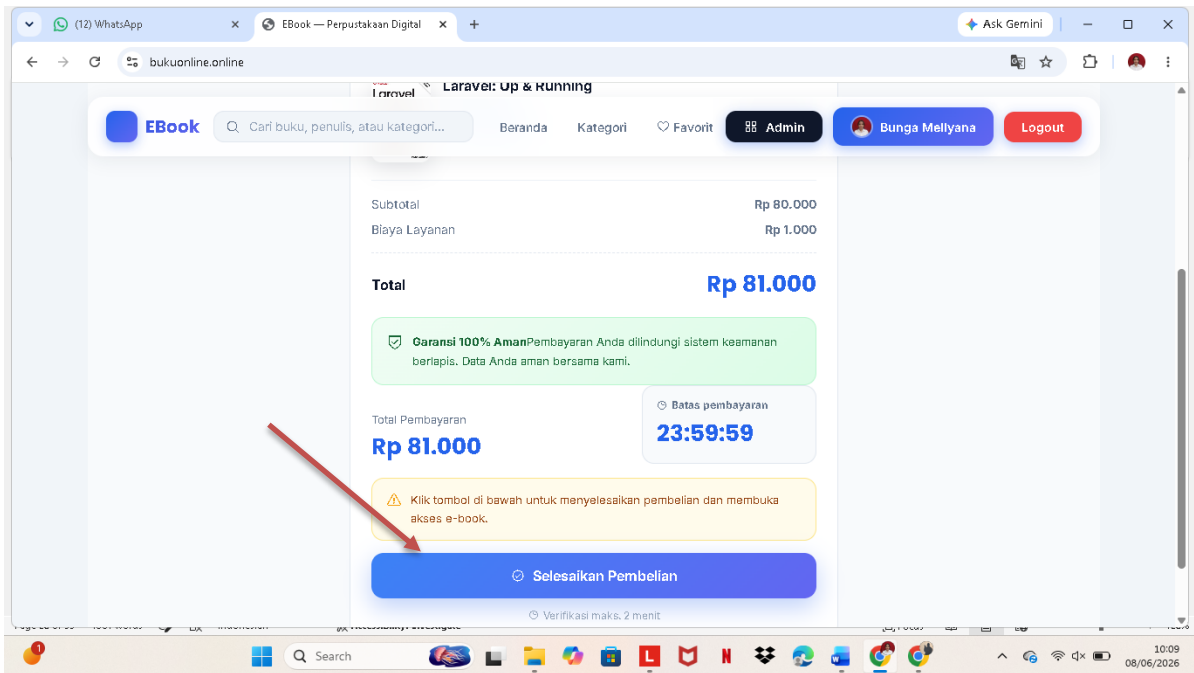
(12) WhatsApp
EBook — Perpustakaan Digital
Ask Gemini
bukuonline.online

Laravel
Laravel: Up & Running

EBook
Cari buku, penulis, atau kategori...
Beranda
Kategori
Favorit
Admin
Bunga Mellyana
Logout

Subtotal Rp 80.000
Biaya Layanan Rp 1.000

Total Rp 81.000

Garansi 100% AmanPembayaran Anda dilindungi sistem keamanan berlapis. Data Anda aman bersama kami.

Total Pembayaran
Rp 81.000

Batas pembayaran
23:59:59

Klik tombol di bawah untuk menyelesaikan pembelian dan membuka akses e-book.

Selesaikan Pembelian

Verifikasi maks. 2 menit

Search
10:09
08/06/2026